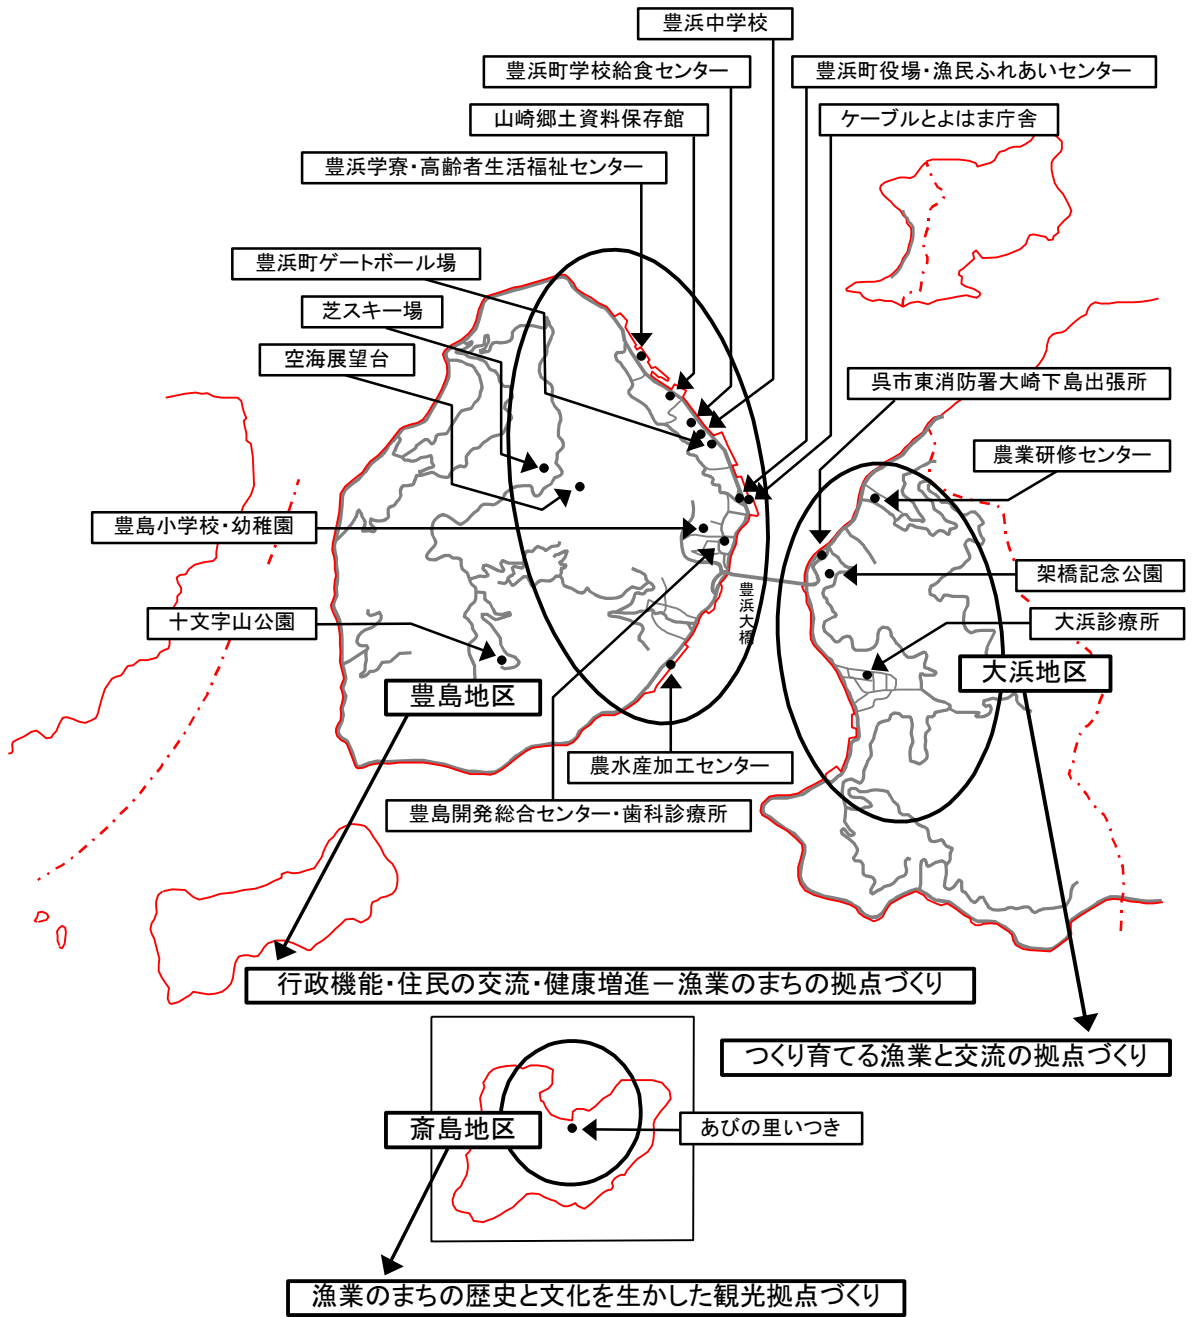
豊浜中学校

豊浜町学校給食センター

豊浜町役場・漁民ふれあいセンター

山崎郷土資料保存館

ケーブルとよはま庁舎

豊浜学寮・高齢者生活福祉センター

豊浜町ゲートボール場

芝スキー場

空海展望台

呉市東消防署大崎下島出張所

農業研修センター

豊島小学校・幼稚園

架橋記念公園

豊浜大橋

十文字山公園

大浜診療所

大浜地区

豊島地区

農水産加工センター

豊島開発総合センター・歯科診療所

行政機能・住民の交流・健康増進－漁業のまちの拠点づくり

つくり育てる漁業と交流の拠点づくり

斎島地区

あびの里いつき

漁業のまちの歴史と文化を生かした観光拠点づくり